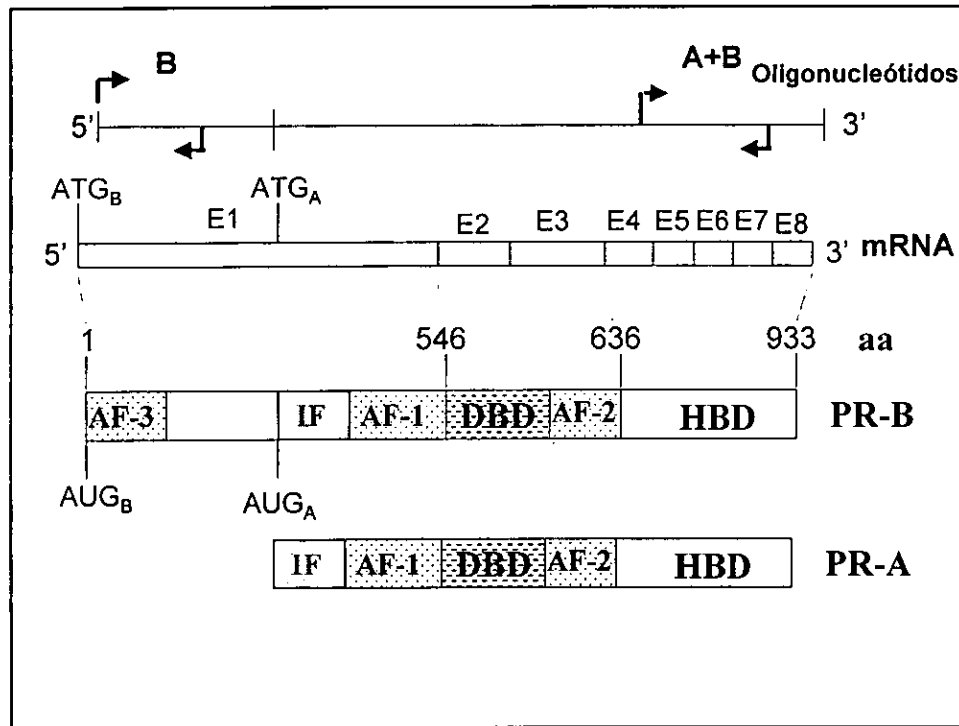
B

A+B Oligonucleótidos

5'

3'

$ATG_B$

$ATG_A$

E1

E2

E3

E4

E5

E6

E7

E8

5'

3' mRNA

1

546

636

933

aa

AF-3

IF

AF-1

DBD

AF-2

HBD

PR-B

$AUG_B$

$AUG_A$

IF

AF-1

DBD

AF-2

HBD

PR-A